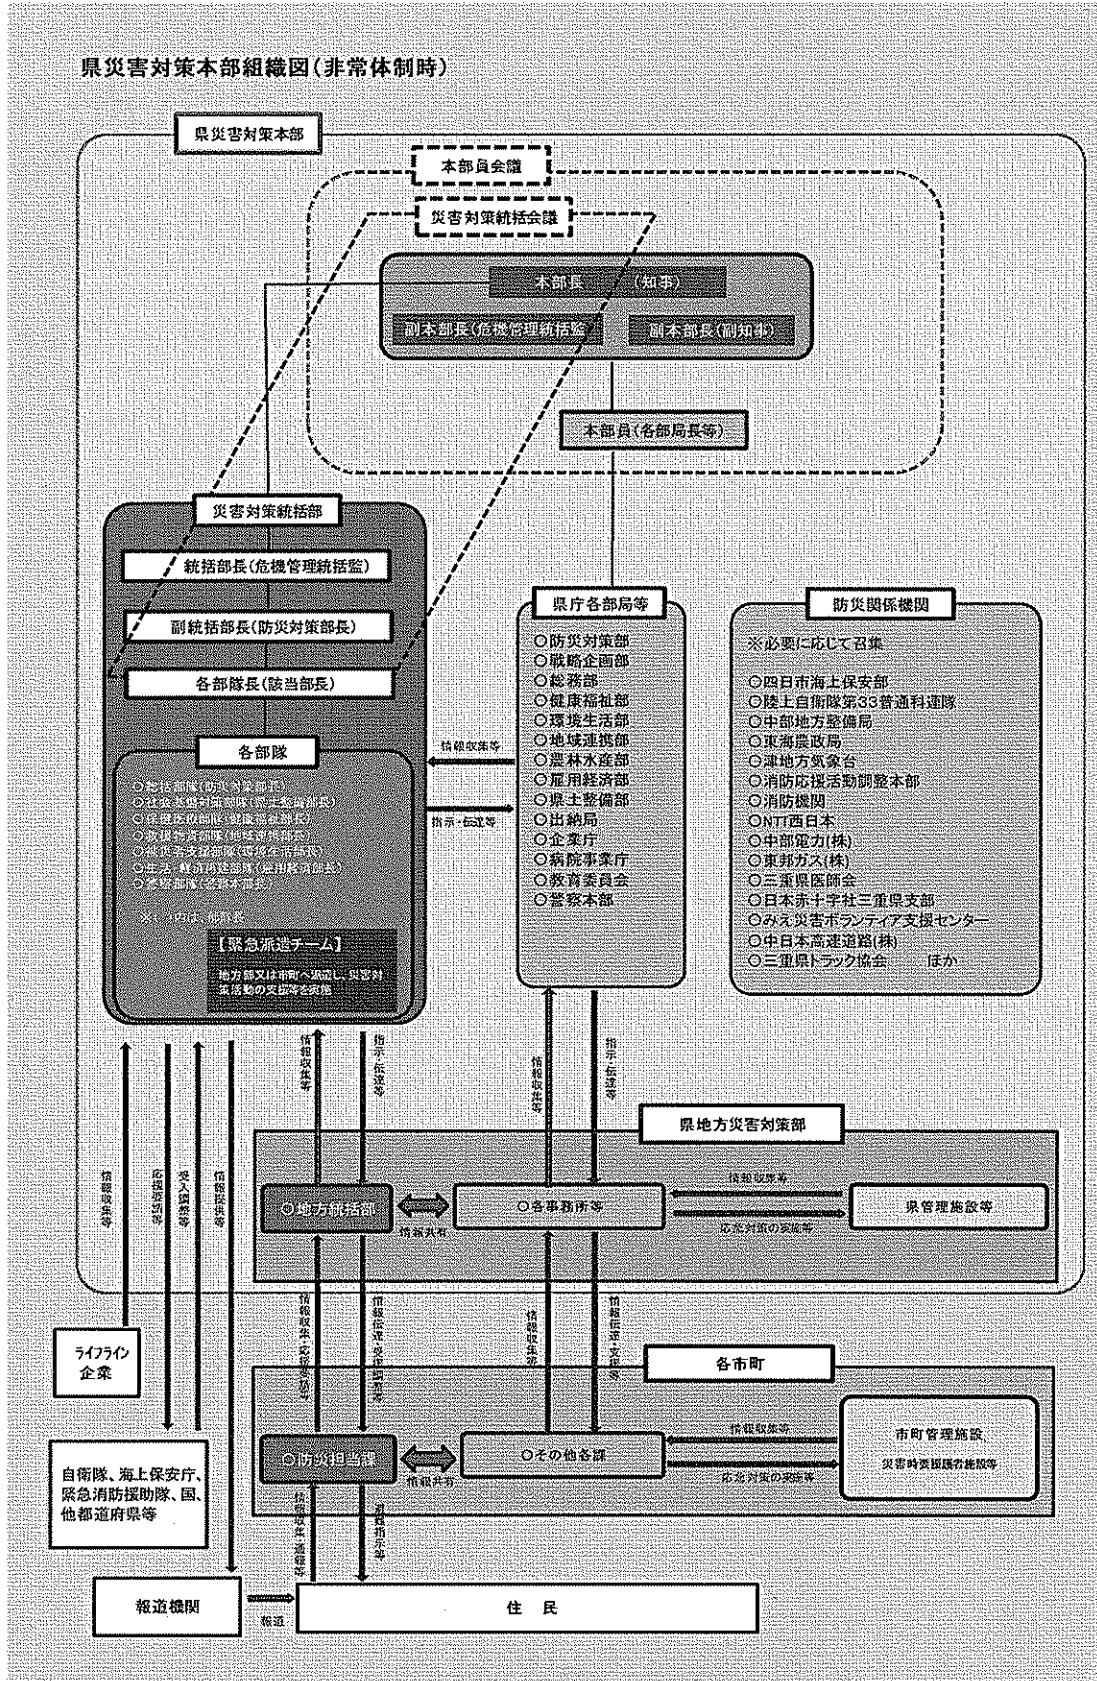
県災害対策本部組織図(非常体制時)

県災害対策本部

本部員会議

災害対策統括会議

本部長　(知事)

副本部長(危機管理統括監)　副本部長(副知事)

本部員(各部局長等)

災害対策統括部

統括部長(危機管理統括監)

副統括部長(防災対策部長)

各部隊長(該当部長)

各部隊

○総括部隊(防災対策部長)
○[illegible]
○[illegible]
○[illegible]
○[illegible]
○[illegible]
○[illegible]

※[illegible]

【緊急派遣チーム】

地方部又は市町へ派遣し、災害対策活動の支援等を実施

情報収集等

指示・伝達等

県庁各部局等

○防災対策部
○戦略企画部
○総務部
○健康福祉部
○環境生活部
○地域連携部
○農林水産部
○雇用経済部
○県土整備部
○出納局
○企業庁
○病院事業庁
○教育委員会
○警察本部

防災関係機関

※必要に応じて召集

○四日市海上保安部
○陸上自衛隊第33普通科連隊
○中部地方整備局
○東海農政局
○津地方気象台
○消防応援活動調整本部
○消防機関
○NTT西日本
○中部電力(株)
○東邦ガス(株)
○三重県医師会
○日本赤十字社三重県支部
○みえ災害ボランティア支援センター
○中日本高速道路(株)
○三重県トラック協会　ほか

情報収集等

指示・伝達等

情報収集等

指示・伝達等

県地方災害対策部

情報収集等

応援要請等

受入調整等

情報提供等

○地方統括部

情報共有

○各事務所等

情報収集等

応急対策の実施等

県管理施設等

情報収集・応援要請等

情報伝達・支援調整等

情報収集等

情報伝達・支援等

ライフライン企業

各市町

○防災担当課

情報共有

○その他各課

情報収集等

応急対策の実施等

市町管理施設
災害時要援護者施設等

自衛隊、海上保安庁、緊急消防援助隊、国、他都道府県等

情報収集・通報等

避難指示等

報道機関

報道

住　民